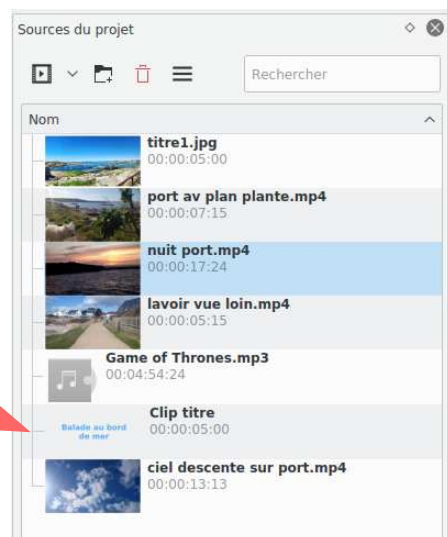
Sources du projet

Rechercher

Nom

titre1.jpg
00:00:05:00

port av plan plante.mp4
00:00:07:15

nuit port.mp4
00:00:17:24

lavoir vue loin.mp4
00:00:05:15

Game of Thrones.mp3
00:04:54:24

Balade au bord de mer
Clip titre
00:00:05:00

ciel descente sur port.mp4
00:00:13:13